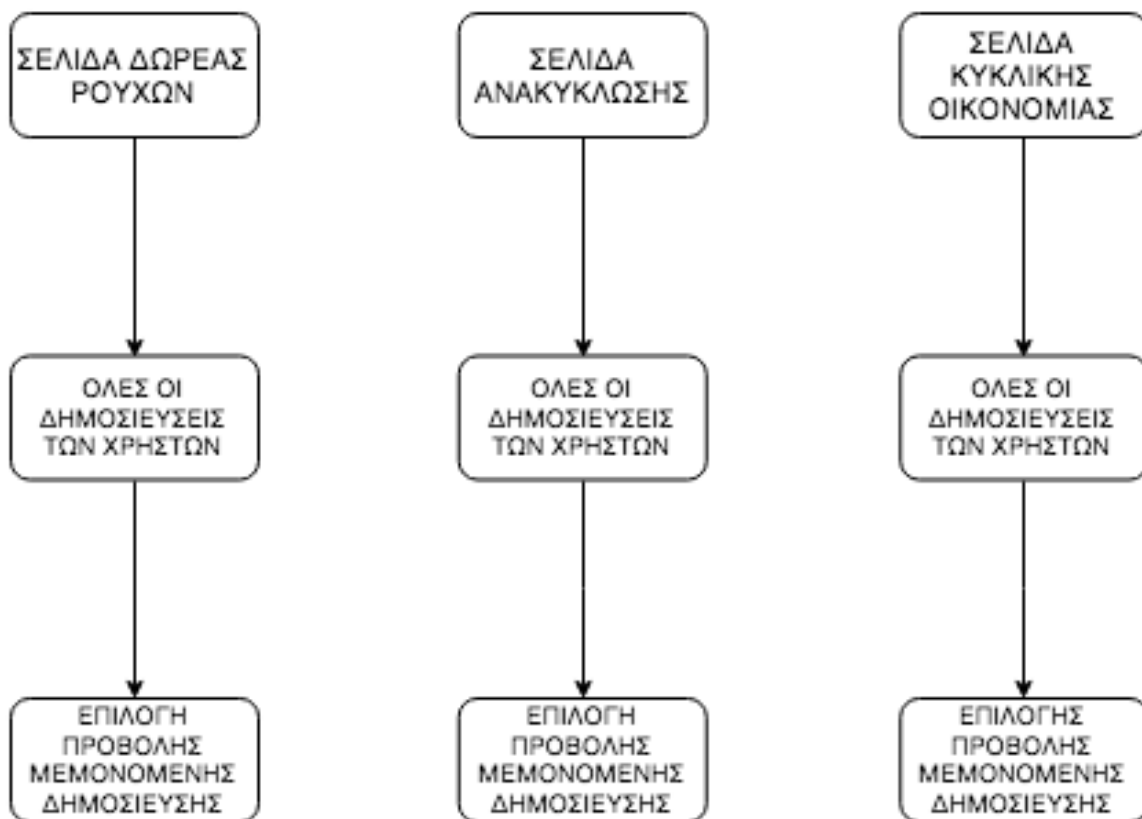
ΣΕΛΙΔΑ ΔΩΡΕΑΣ ΡΟΥΧΩΝ

ΟΛΕΣ ΟΙ ΔΗΜΟΣΙΕΥΣΕΙΣ ΤΩΝ ΧΡΗΣΤΩΝ

ΕΠΙΛΟΓΗ ΠΡΟΒΟΛΗΣ ΜΕΜΟΝΟΜΕΝΗΣ ΔΗΜΟΣΙΕΥΣΗΣ

ΣΕΛΙΔΑ ΑΝΑΚΥΚΛΩΣΗΣ

ΟΛΕΣ ΟΙ ΔΗΜΟΣΙΕΥΣΕΙΣ ΤΩΝ ΧΡΗΣΤΩΝ

ΕΠΙΛΟΓΗ ΠΡΟΒΟΛΗΣ ΜΕΜΟΝΟΜΕΝΗΣ ΔΗΜΟΣΙΕΥΣΗΣ

ΣΕΛΙΔΑ ΚΥΚΛΙΚΗΣ ΟΙΚΟΝΟΜΙΑΣ

ΟΛΕΣ ΟΙ ΔΗΜΟΣΙΕΥΣΕΙΣ ΤΩΝ ΧΡΗΣΤΩΝ

ΕΠΙΛΟΓΗΣ ΠΡΟΒΟΛΗΣ ΜΕΜΟΝΟΜΕΝΗΣ ΔΗΜΟΣΙΕΥΣΗΣ